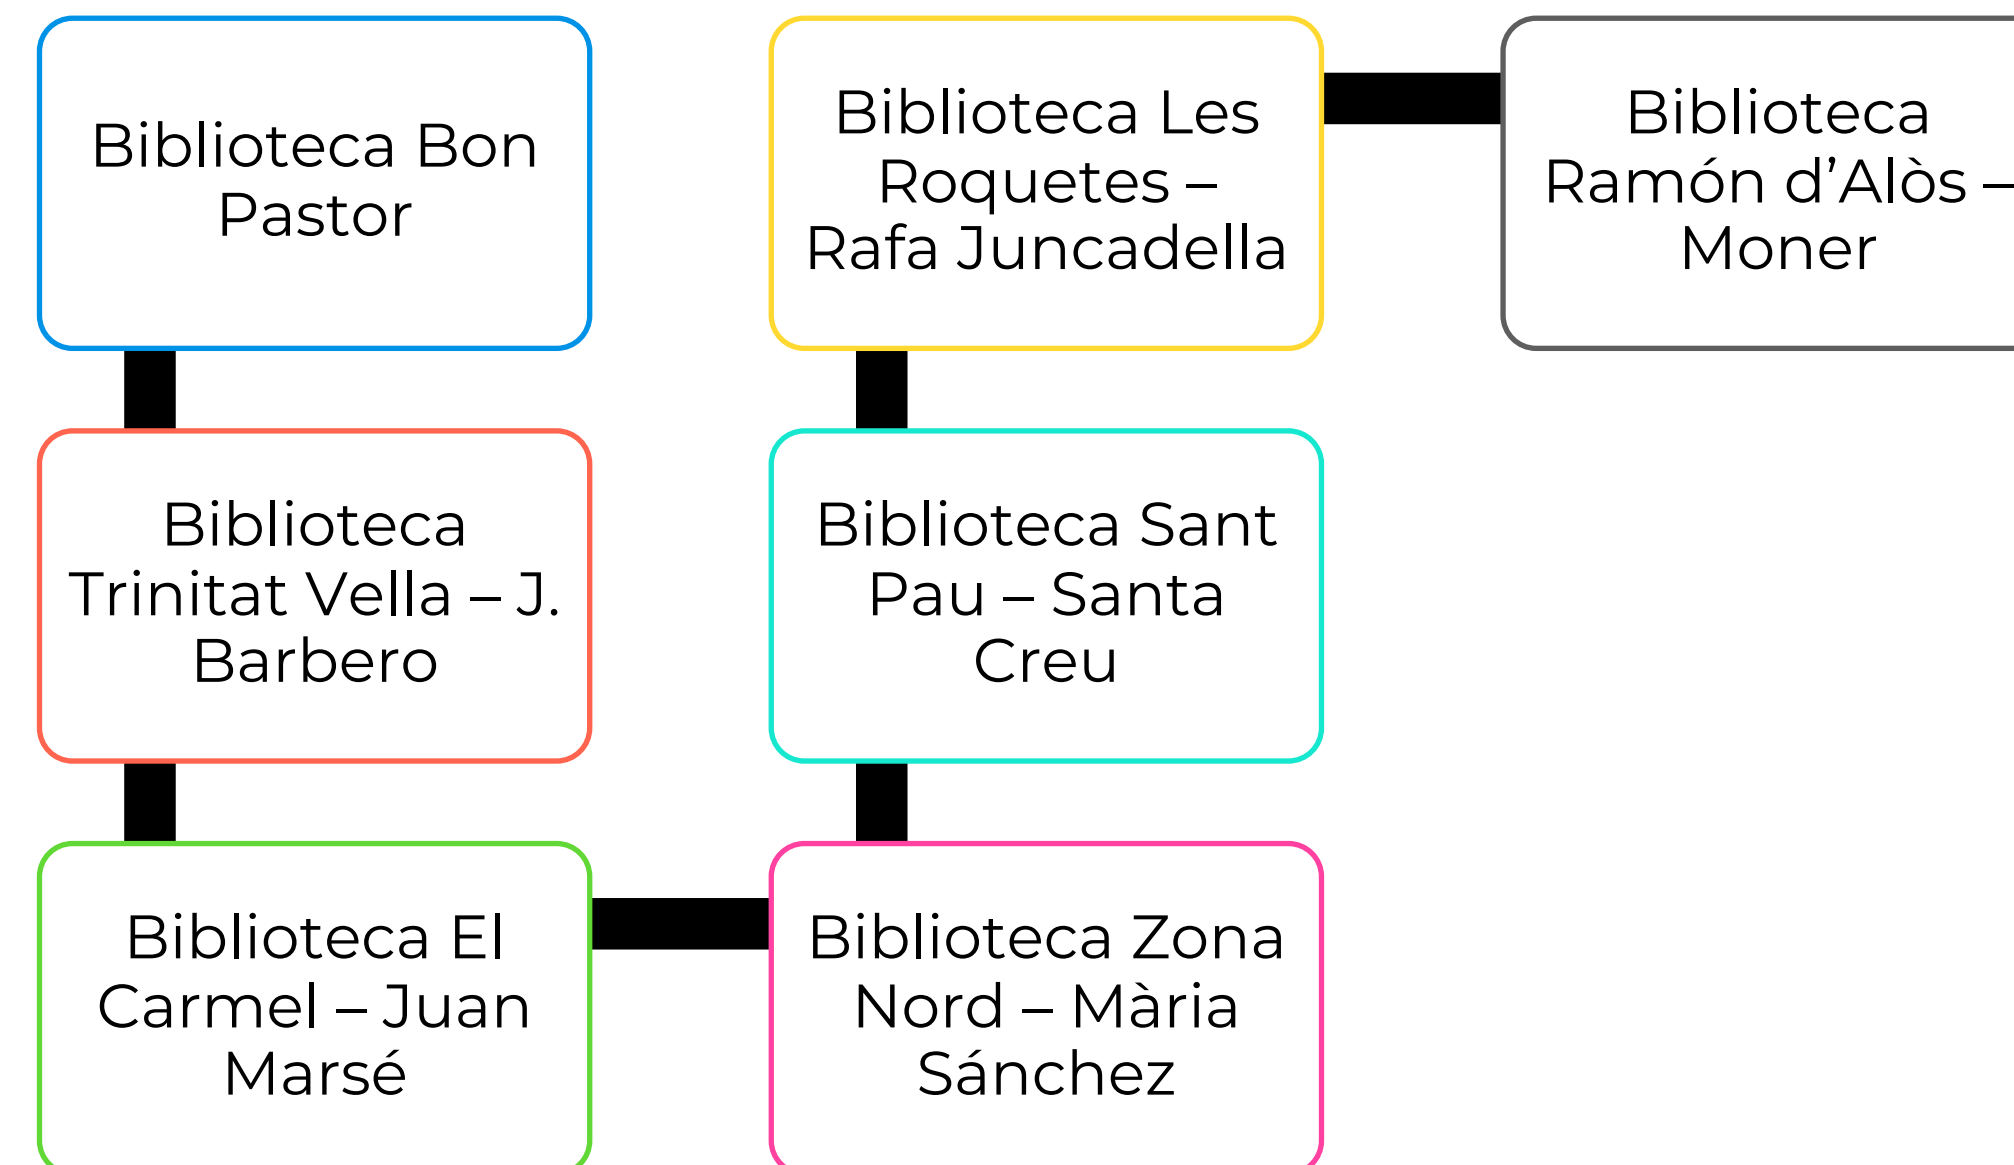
Biblioteca Bon Pastor

Biblioteca Les Roquetes – Rafa Juncadella

Biblioteca Ramón d'Alòs – Moner

Biblioteca Trinitat Vella – J. Barbero

Biblioteca Sant Pau – Santa Creu

Biblioteca El Carmel – Juan Marsé

Biblioteca Zona Nord – Mària Sánchez